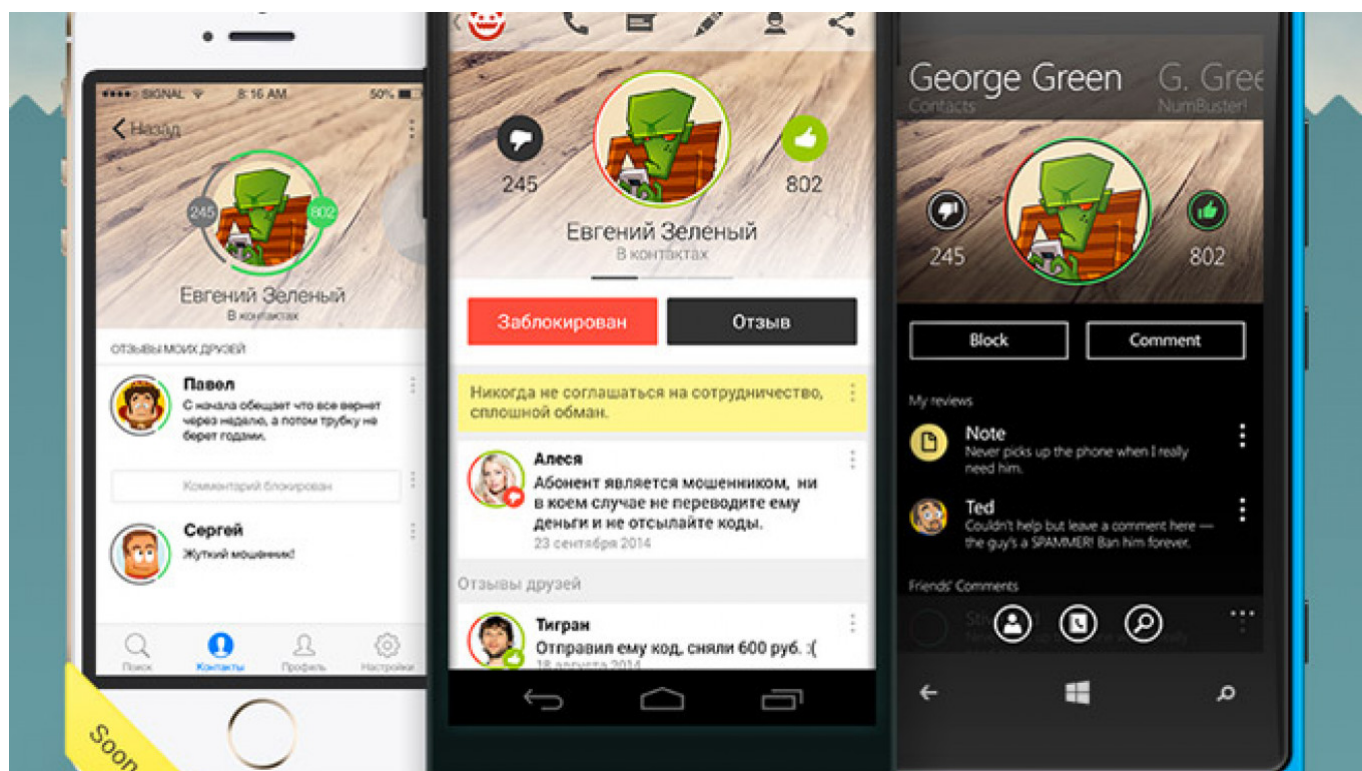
●●●●○ SIGNAL 8:16 AM 50%

Назад

245 802

Евгений Зеленый
В контактах

ОТЗЫВЫ МОИХ ДРУЗЕЙ

Павел
С начала обещает что все вернет через недало, а потом трубку не берет годами.

Комментарий блокирован

Сергей
Жуткий мошенник!

Поиск Контакты Профиль Настройки

Soon

245 802

Евгений Зеленый
В контактах

Заблокирован Отзыв

Никогда не соглашаться на сотрудничество, сплошной обман.

Алеся
Абонент является мошенником, ни в коем случае не переводите ему деньги и не отсылайте коды.
23 сентября 2014

Отзывы друзей

Тигран
Отправил ему код, сняли 600 руб. :(
18 августа 2014

George Green G. Gree
Contacts NumBuster!

245 802

Block Comment

My reviews

Note
Never picks up the phone when I really need him.

Ted
Couldn't help but leave a comment here — the guy's a SPAMMER! Ban him forever.

Friends' Comments

St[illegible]